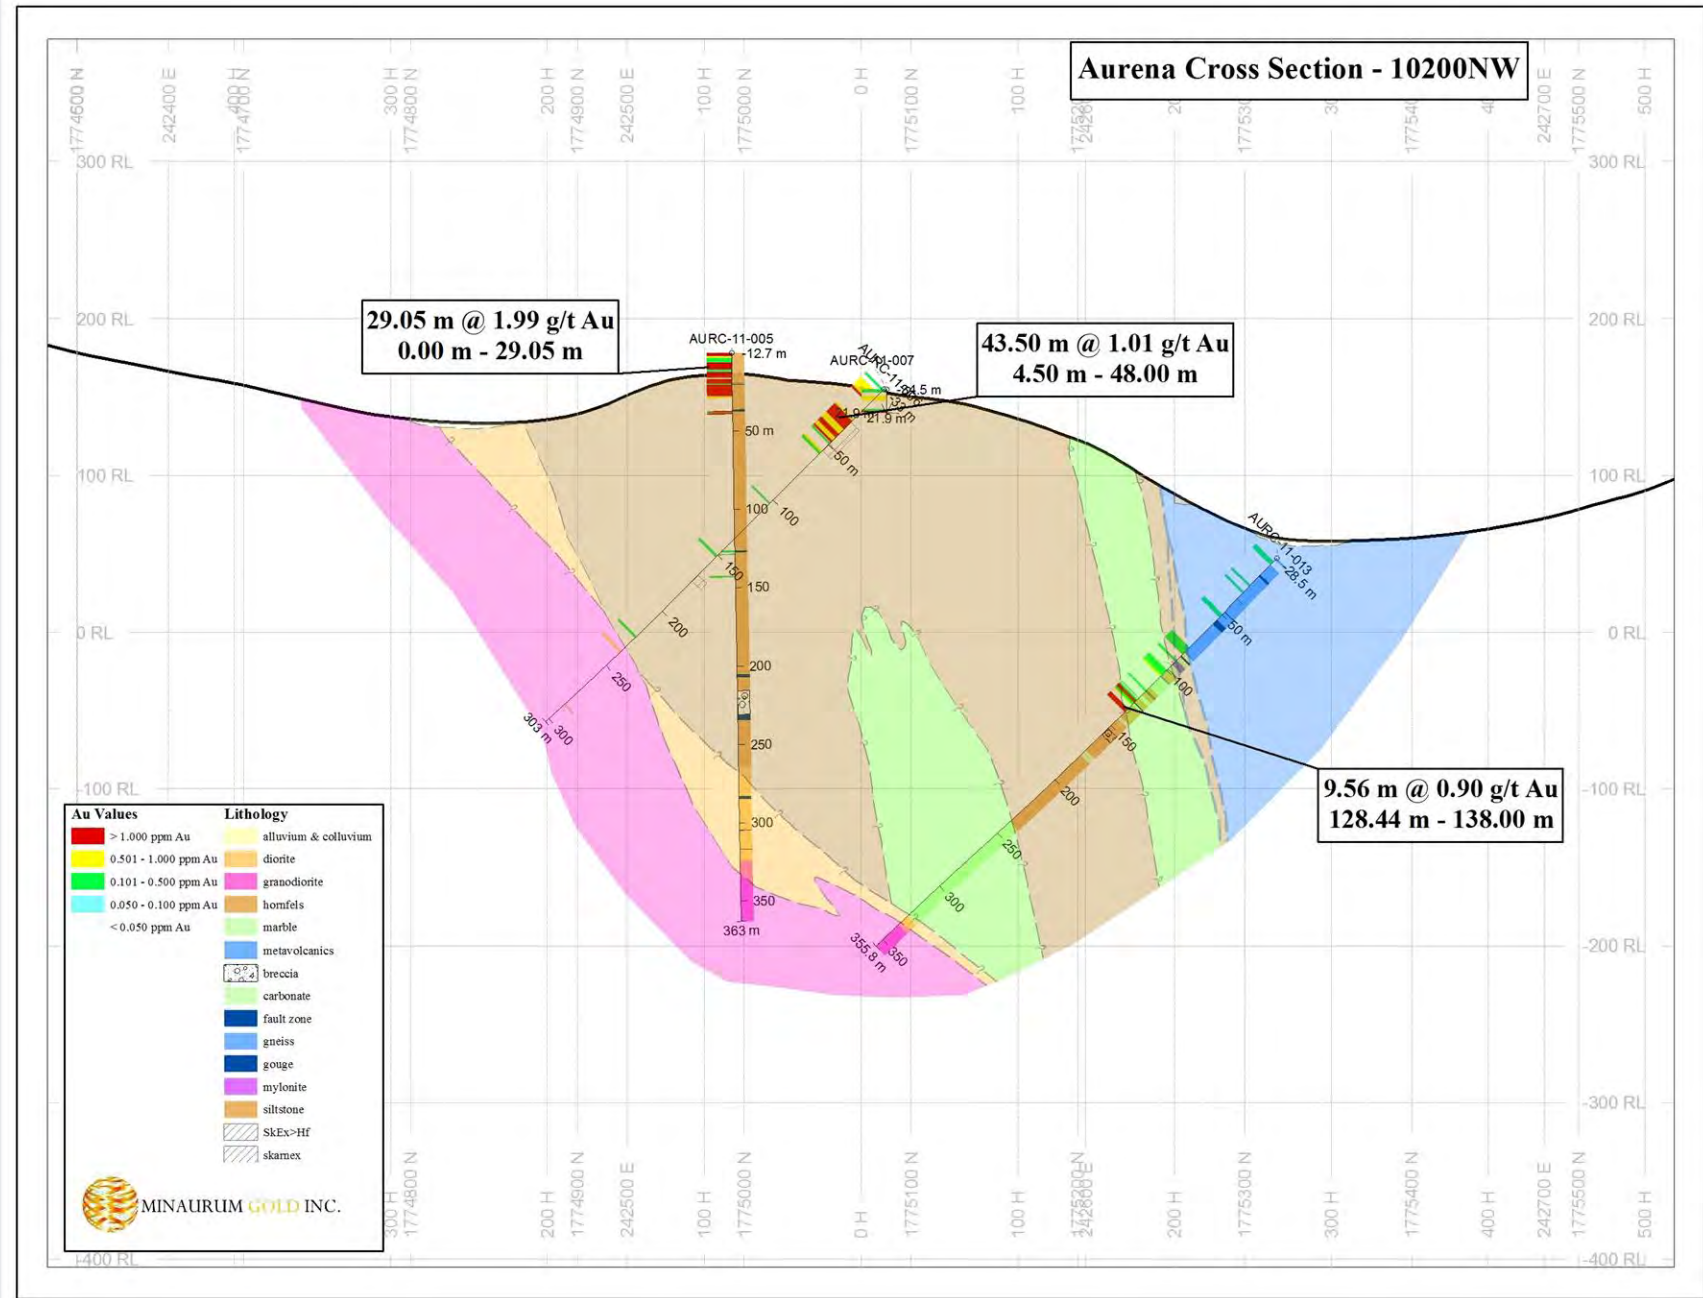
Aurena Cross Section - 10200NW

1774600 N 242400 E 400 H 1774700 N 300 H 1774800 N 200 H 1774900 N 242500 E 100 H 1775000 N 0 H 1775100 N 100 H 1775200 N 242600 E 200 H 1775300 N 300 H 1775400 N 400 H 242700 E 1775500 N 500 H

300 RL
200 RL
100 RL
0 RL
-100 RL
-200 RL
-300 RL
-400 RL

29.05 m @ 1.99 g/t Au
0.00 m - 29.05 m

43.50 m @ 1.01 g/t Au
4.50 m - 48.00 m

9.56 m @ 0.90 g/t Au
128.44 m - 138.00 m

AURC-11-005
12.7 m
50 m
100
150
200
250
300
350
363 m

AURC-11-007
AURC-11-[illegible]
4.5 m
21.9 m
50 m
100
150
200
250
300
303 m

AURC-11-013
28.5 m
50 m
100
150
200
250
300
350
355.8 m

Au Values
> 1.000 ppm Au
0.501 - 1.000 ppm Au
0.101 - 0.500 ppm Au
0.050 - 0.100 ppm Au
< 0.050 ppm Au

Lithology
alluvium & colluvium
diorite
granodiorite
hornfels
marble
metavolcanics
breccia
carbonate
fault zone
gneiss
gouge
mylonite
siltstone
SkEx>Hf
skarnex

MINAURUM GOLD INC.

300 H 1774800 N 200 H 1774900 N 242500 E 100 H 1775000 N 0 H 1775100 N 100 H 1775200 N 242600 E 200 H 1775300 N 300 H 1775400 N 400 H 242700 E 1775500 N 500 H